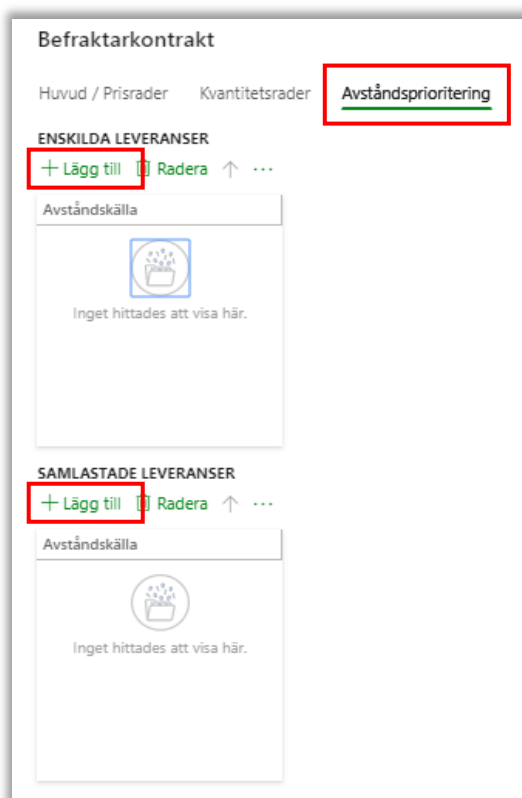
Befraktarkontrakt

Huvud / Prisrader Kvantitetsrader Avståndsprioritering

ENSKILDA LEVERANSER

+ Lägg till Radera ↑ ···

Avståndskälla

Inget hittades att visa här.

SAMLASTADE LEVERANSER

+ Lägg till Radera ↑ ···

Avståndskälla

Inget hittades att visa här.